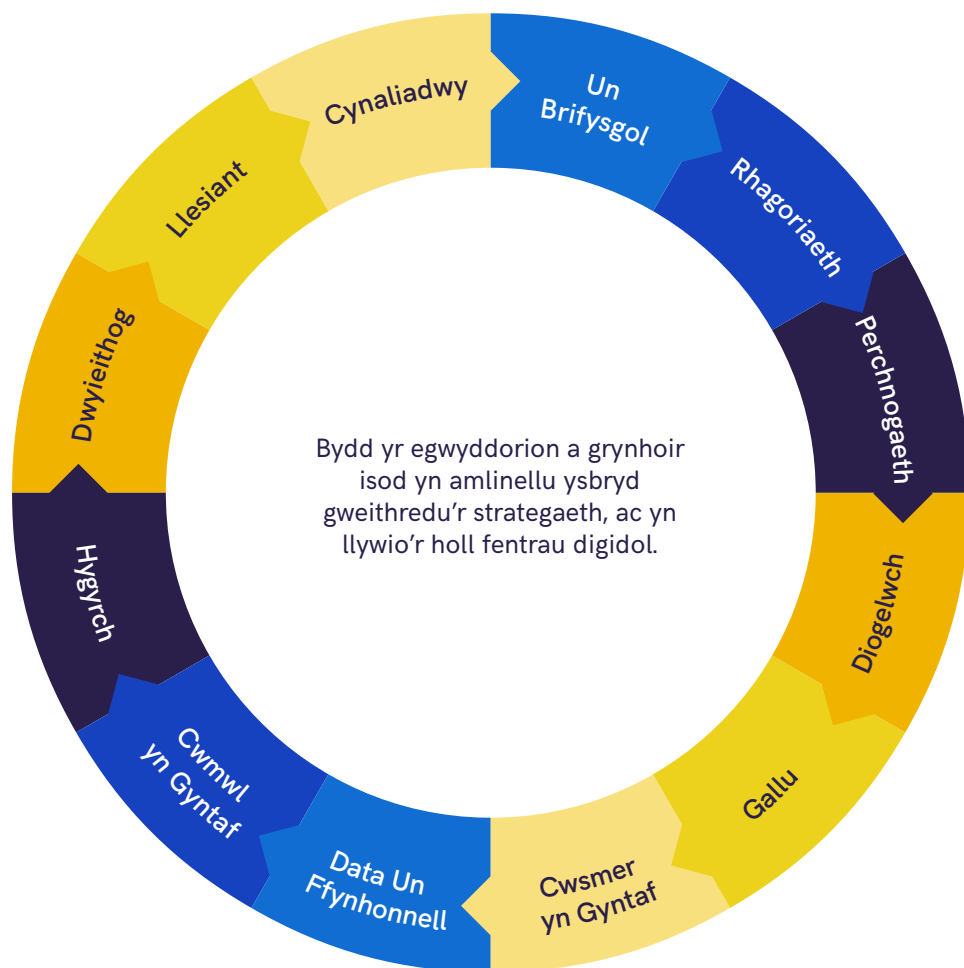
Bydd yr egwyddorion a grynhoir isod yn amlinellu ysbryd gweithredu'r strategaeth, ac yn llywio'r holl fentrau digidol.

Un Brifysgol

Rhagoriaeth

Perchnogaeth

Diogelwch

Gallu

Cwsmer yn Gyntaf

Data Un Ffynhonnell

Cwmwl yn Gyntaf

Hygyrch

Dwyieithog

Llesiant

Cynaliadwy